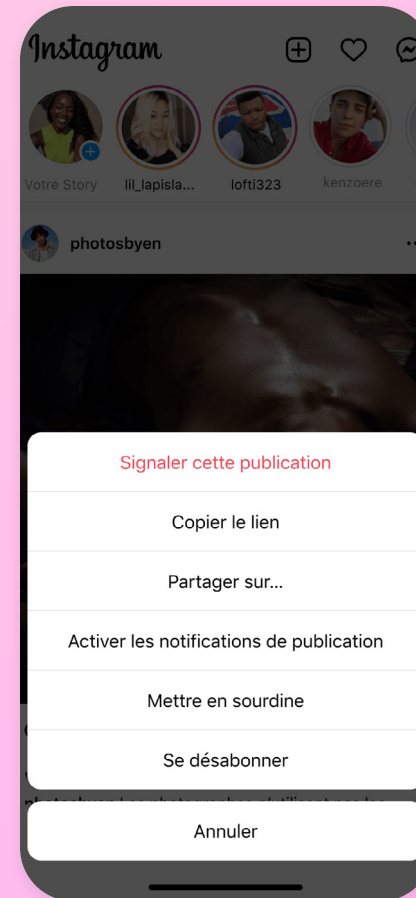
Instagram

Votre Story
lil_lapisla...
lofti323
kenzoere

photosbyen

Signaler cette publication

Copier le lien

Partager sur...

Activer les notifications de publication

Mettre en sourdine

Se désabonner

Annuler